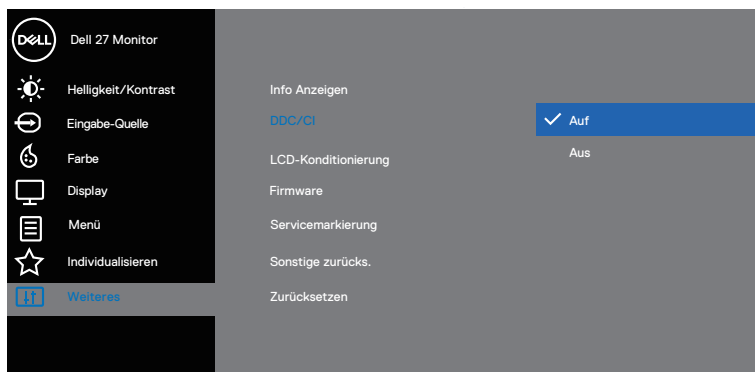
DELL
Dell 27 Monitor

Helligkeit/Kontrast
Eingabe-Quelle
Farbe
Display
Menü
Individualisieren
Weiteres

Info Anzeigen
DDC/CI
LCD-Konditionierung
Firmware
Servicemarkierung
Sonstige zurücks.
Zurücksetzen

Auf
Aus